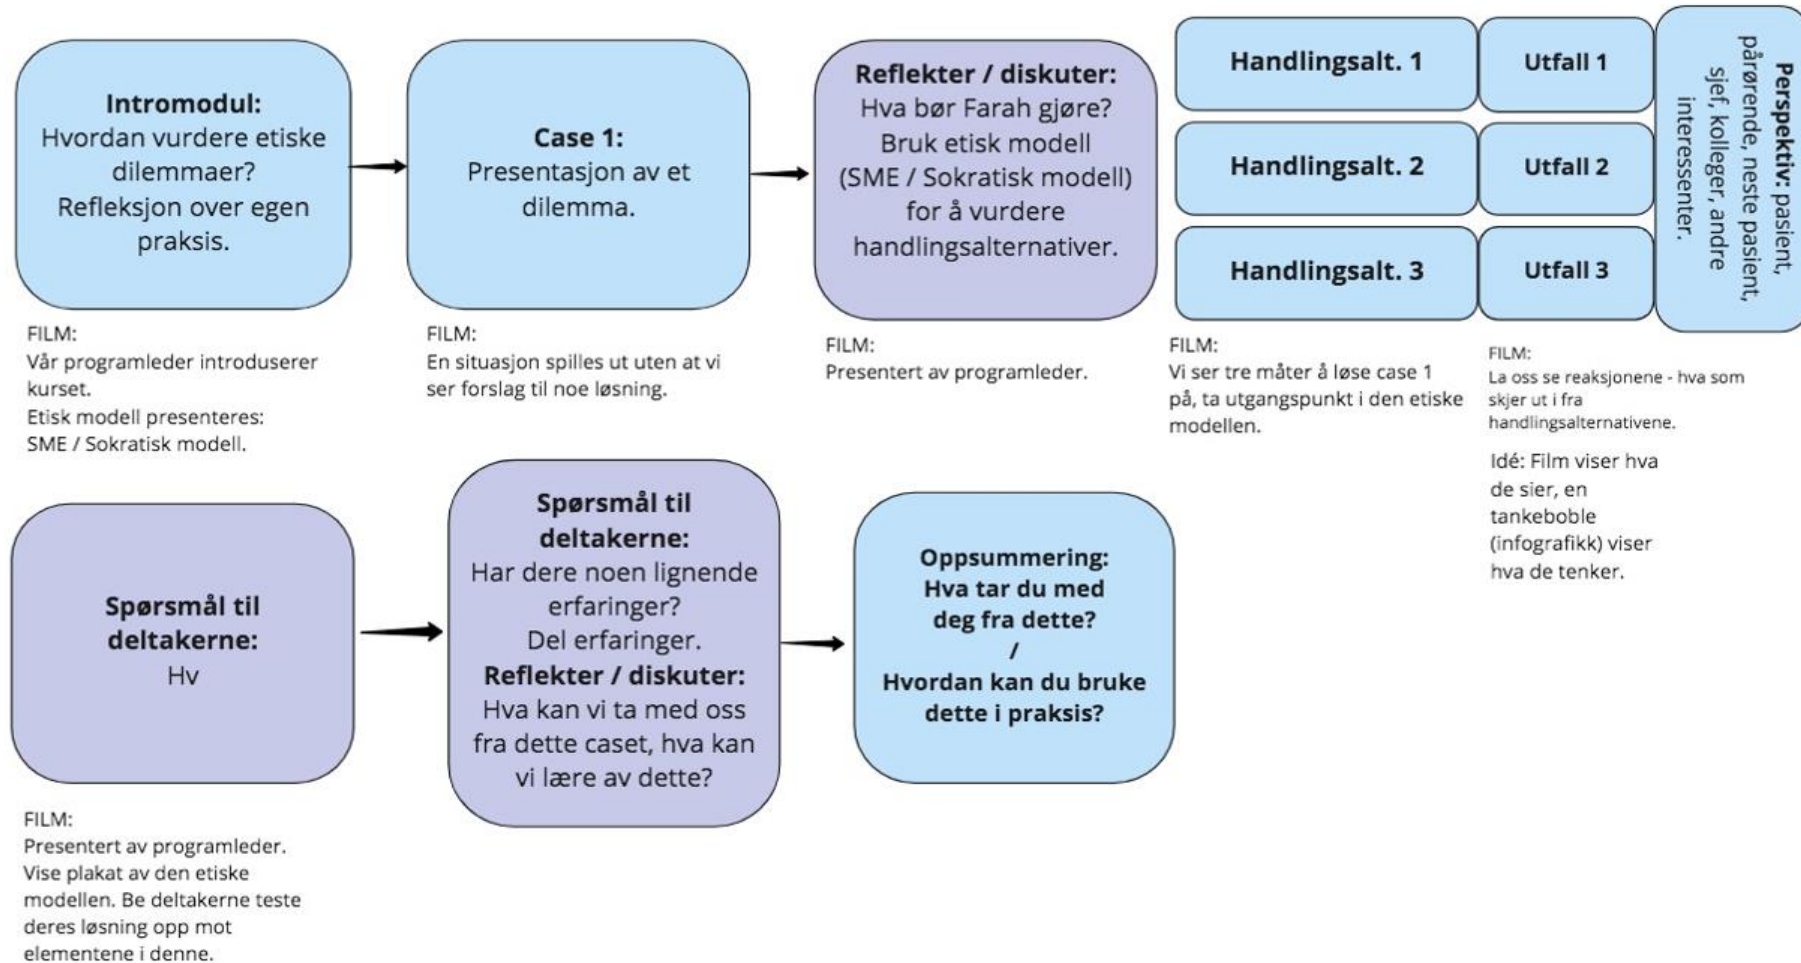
**Intromodul:**
Hvordan vurdere etiske dilemmaer?
Refleksjon over egen praksis.

FILM:
Vår programleder introduserer kurset.
Etisk modell presenteres:
SME / Sokratisk modell.

**Case 1:**
Presentasjon av et dilemma.

FILM:
En situasjon spilles ut uten at vi ser forslag til noe løsning.

**Reflekter / diskuter:**
Hva bør Farah gjøre?
Bruk etisk modell (SME / Sokratisk modell) for å vurdere handlingsalternativer.

FILM:
Presentert av programleder.

**Handlingsalt. 1**
**Utfall 1**
**Handlingsalt. 2**
**Utfall 2**
**Handlingsalt. 3**
**Utfall 3**

**Perspektiv:** pasient, pårørende, neste pasient, sjef, kolleger, andre interessenter.

FILM:
Vi ser tre måter å løse case 1 på, ta utgangspunkt i den etiske modellen.

FILM:
La oss se reaksjonene - hva som skjer ut i fra handlingsalternativene.

Idé: Film viser hva de sier, en tankeboble (infografikk) viser hva de tenker.

**Spørsmål til deltakerne:**
Hv

FILM:
Presentert av programleder.
Vise plakat av den etiske modellen. Be deltakerne teste deres løsning opp mot elementene i denne.

**Spørsmål til deltakerne:**
Har dere noen lignende erfaringer?
Del erfaringer.
**Reflekter / diskuter:**
Hva kan vi ta med oss fra dette caset, hva kan vi lære av dette?

**Oppsummering:**
**Hva tar du med deg fra dette?**
**/**
**Hvordan kan du bruke dette i praksis?**